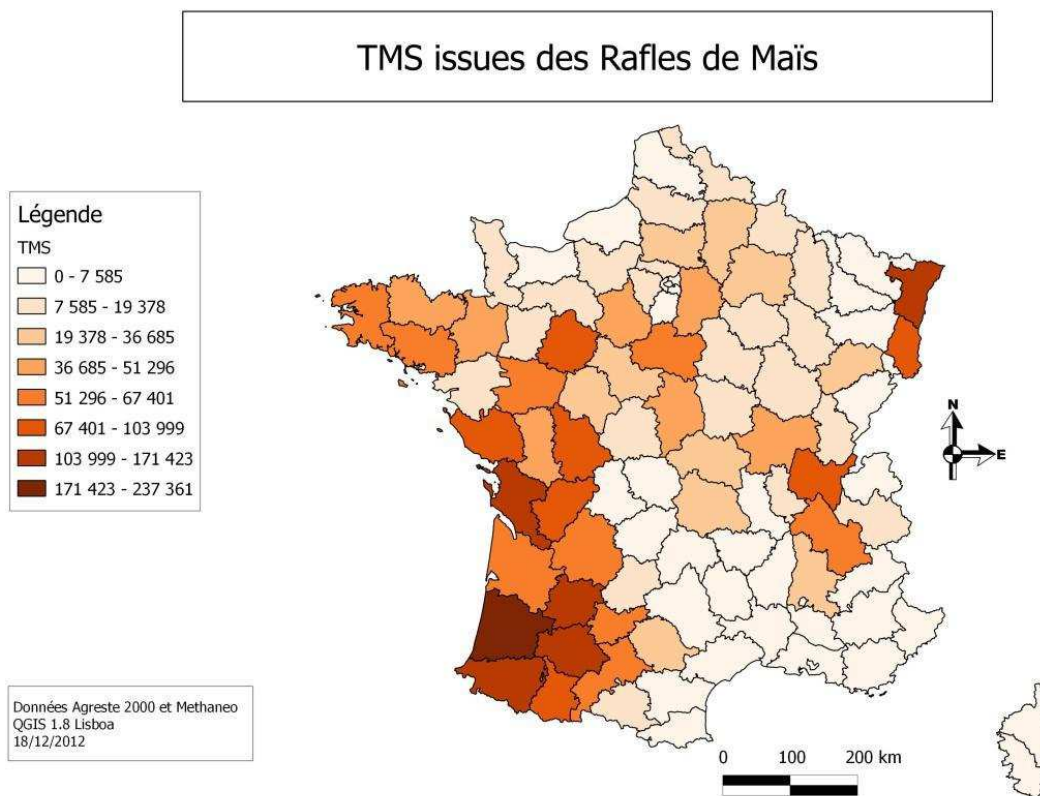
TMS issues des Rafles de Maïs

Légende
TMS
0 - 7 585
7 585 - 19 378
19 378 - 36 685
36 685 - 51 296
51 296 - 67 401
67 401 - 103 999
103 999 - 171 423
171 423 - 237 361

N
E

Données Agreste 2000 et Methaneo
QGIS 1.8 Lisboa
18/12/2012

0 100 200 km